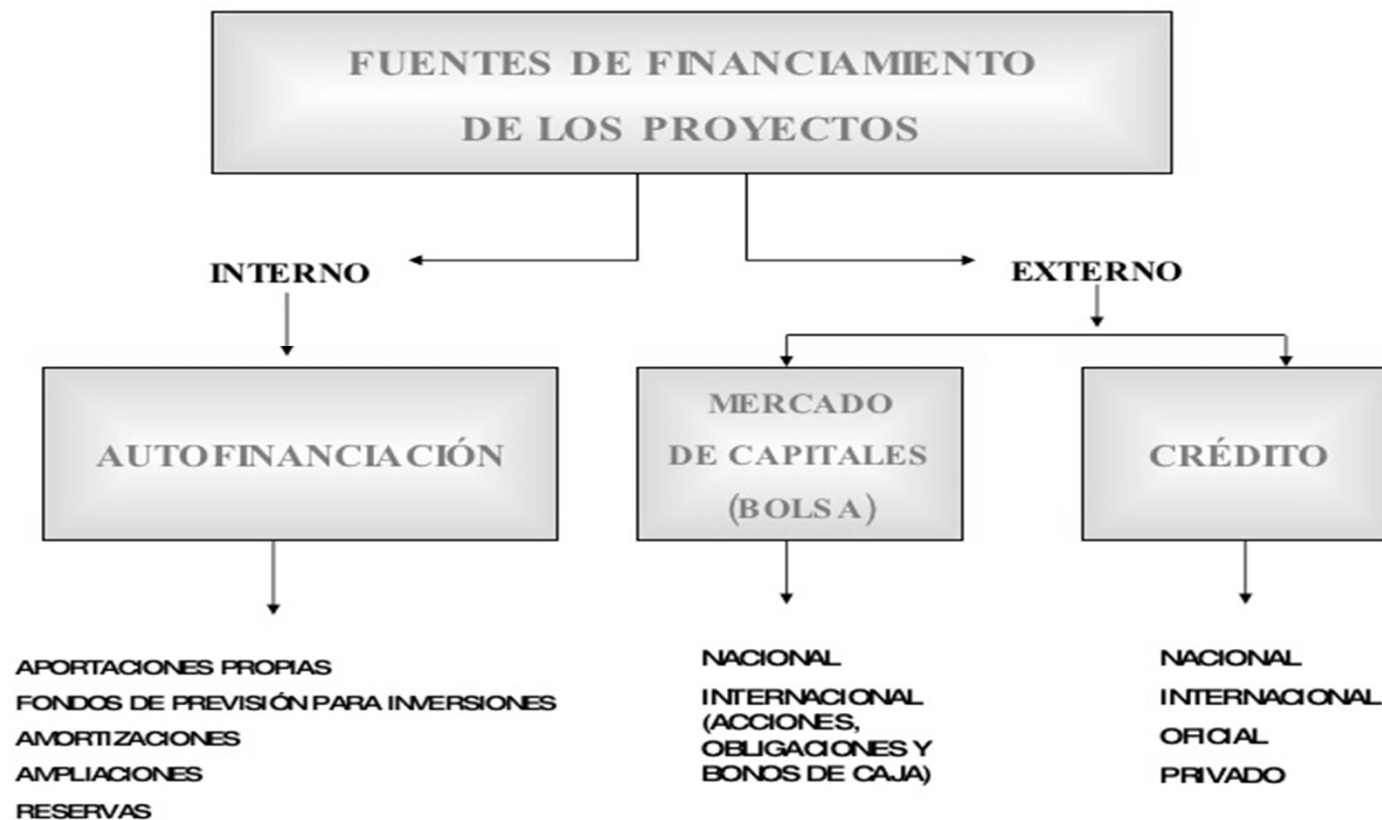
FUENTES DE FINANCIAMIENTO DE LOS PROYECTOS

INTERNO

EXTERNO

AUTOFINANCIACIÓN

MERCADO DE CAPITALES (BOLSA)

CRÉDITO

APORTACIONES PROPIAS
FONDOS DE PREVISIÓN PARA INVERSIONES
AMORTIZACIONES
AMPLIACIONES
RESERVAS

NACIONAL
INTERNACIONAL (ACCIONES, OBLIGACIONES Y BONOS DE CAJA)

NACIONAL
INTERNACIONAL
OFICIAL
PRIVADO